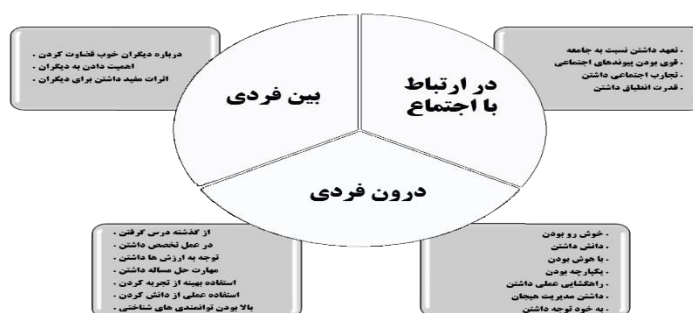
- درباره دیگران خوب قضاوت کردن .
- اهمیت دادن به دیگران .
- اثرات مفید داشتن برای دیگران .

بین فردی

در ارتباط با اجتماع

- تعهد داشتن نسبت به جامعه
- قوی بودن پیوندهای اجتماعی
- تجارب اجتماعی داشتن
- قدرت انطباق داشتن

درون فردی

- از گذشته درس گرفتن .
- در عمل تخصص داشتن .
- توجه به ارزش ها داشتن .
- مهارت حل مساله داشتن .
- استفاده بهینه از تجربه کردن .
- استفاده عملی از دانش کردن .
- بالا بودن توانمندی های شناختی .

- خوش رو بودن
- دانش داشتن
- با هوش بودن
- یکپارچه بودن
- راهگشایی عملی داشتن
- داشتن مدیریت هیجان
- به خود توجه داشتن